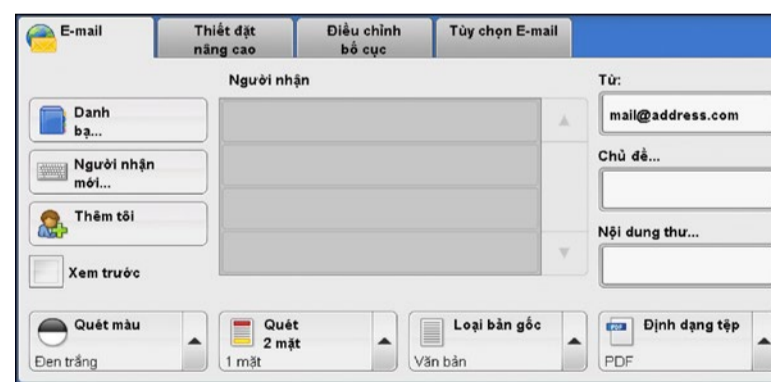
E-mail

Thiết đặt nâng cao

Điều chỉnh bố cục

Tùy chọn E-mail

Người nhận

Từ:

mail@address.com

Danh bạ...

Người nhận mới...

Chủ đề...

Thêm tôi

Nội dung thư...

Xem trước

Quét màu
Đen trắng

Quét 2 mặt
1 mặt

Loại bản gốc
Văn bản

PDF
Định dạng tệp
PDF